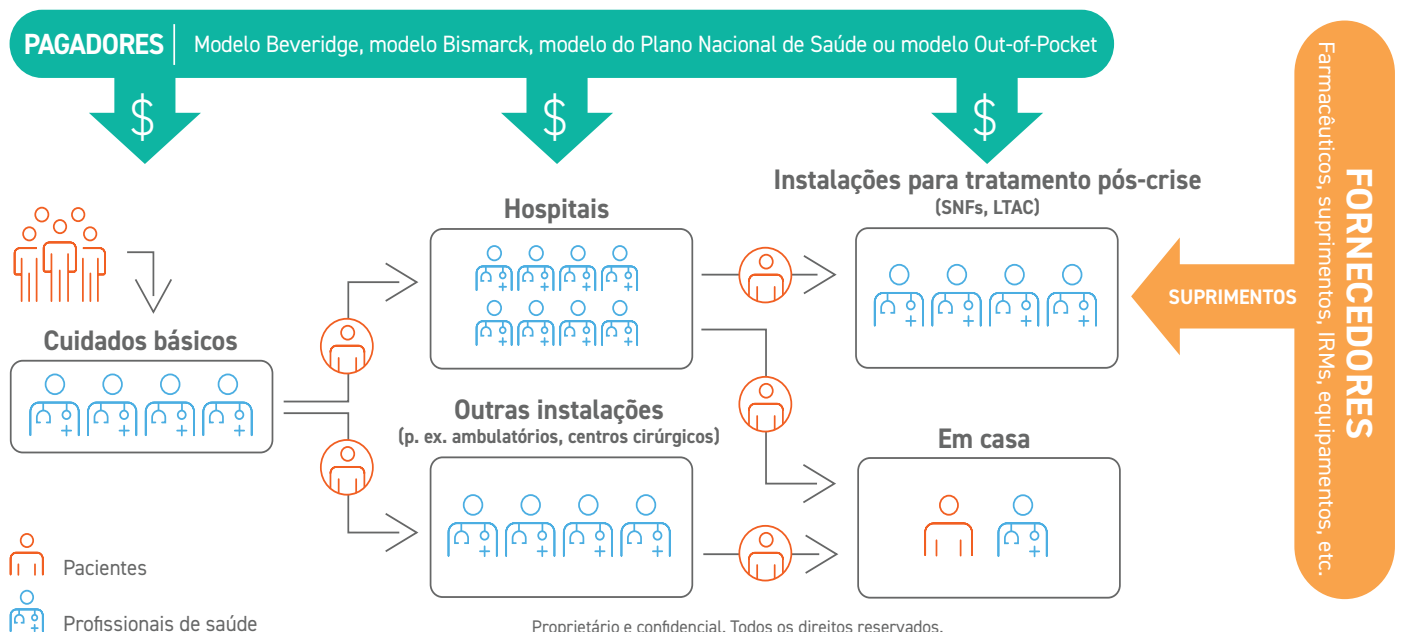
PAGADORES | Modelo Beveridge, modelo Bismarck, modelo do Plano Nacional de Saúde ou modelo Out-of-Pocket

$

$

$

FORNECEDORES

Farmacêuticos, suprimentos, IRMs, equipamentos, etc.

SUPRIMENTOS

Cuidados básicos

Hospitais

Outras instalações
(p. ex. ambulatórios, centros cirúrgicos)

Instalações para tratamento pós-crise
(SNFs, LTAC)

Em casa

Pacientes

Profissionais de saúde

Proprietário e confidencial. Todos os direitos reservados.